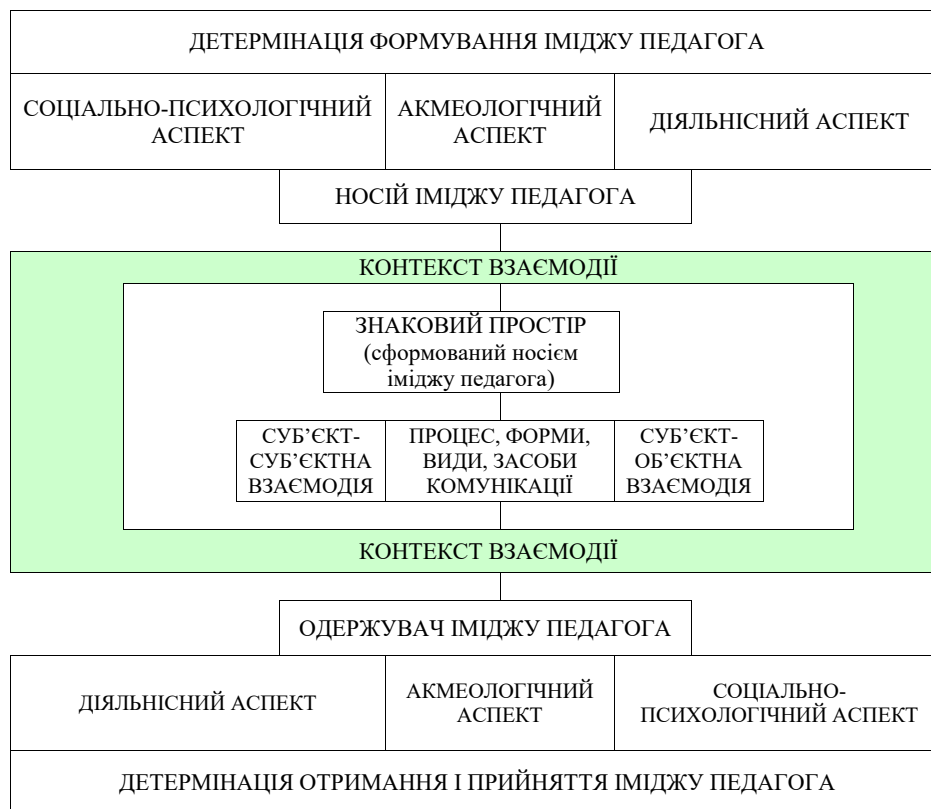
ДЕТЕРМІНАЦІЯ ФОРМУВАННЯ ІМІДЖУ ПЕДАГОГА

| СОЦІАЛЬНО-ПСИХОЛОГІЧНИЙ АСПЕКТ | АКМЕОЛОГІЧНИЙ АСПЕКТ | ДІЯЛЬНІСНИЙ АСПЕКТ |
|---|---|---|

НОСІЙ ІМІДЖУ ПЕДАГОГА

КОНТЕКСТ ВЗАЄМОДІЇ

ЗНАКОВИЙ ПРОСТІР (сформований носієм іміджу педагога)

| СУБ'ЄКТ-СУБ'ЄКТНА ВЗАЄМОДІЯ | ПРОЦЕС, ФОРМИ, ВИДИ, ЗАСОБИ КОМУНІКАЦІЇ | СУБ'ЄКТ-ОБ'ЄКТНА ВЗАЄМОДІЯ |
|---|---|---|

КОНТЕКСТ ВЗАЄМОДІЇ

ОДЕРЖУВАЧ ІМІДЖУ ПЕДАГОГА

| ДІЯЛЬНІСНИЙ АСПЕКТ | АКМЕОЛОГІЧНИЙ АСПЕКТ | СОЦІАЛЬНО-ПСИХОЛОГІЧНИЙ АСПЕКТ |
|---|---|---|

ДЕТЕРМІНАЦІЯ ОТРИМАННЯ І ПРИЙНЯТТЯ ІМІДЖУ ПЕДАГОГА